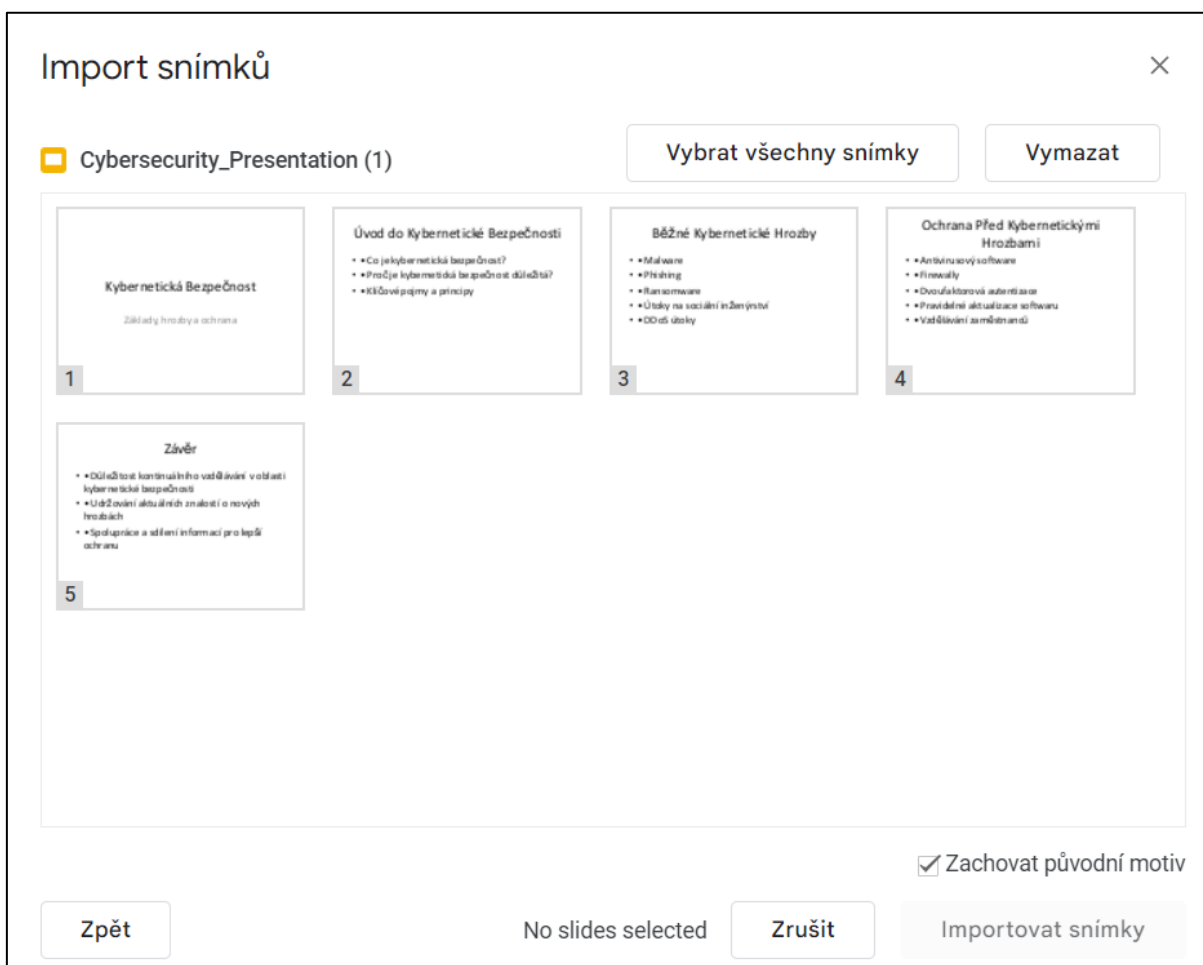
Import snímků

×

Cybersecurity_Presentation (1)

Vybrat všechny snímky

Vymazat

Kybernetická Bezpečnost

Základy, hrozby a ochrana

1

Úvod do Kybernetické Bezpečnosti

• •Co je kybernetická bezpečnost?
• •Proč je kybernetická bezpečnost důležitá?
• •Klíčové pojmy a principy

2

Běžné Kybernetické Hrozby

• •Malware
• •Phishing
• •Ransomware
• •Útoky na sociální inženýrství
• •DDoS útoky

3

Ochrana Před Kybernetickými Hrozbami

• •Antivirusový software
• •Firewally
• •Dvoufaktorová autentizace
• •Pravidelné aktualizace softwaru
• •Vzdělávání zaměstnanců

4

Závěr

• •Důležitost kontinuálního vzdělávání v oblasti kybernetické bezpečnosti
• •Udržování aktuálních znalostí o nových hrozbách
• •Spolupráce a sdílení informací pro lepší ochranu

5

Zachovat původní motiv

Zpět

No slides selected

Zrušit

Importovat snímky